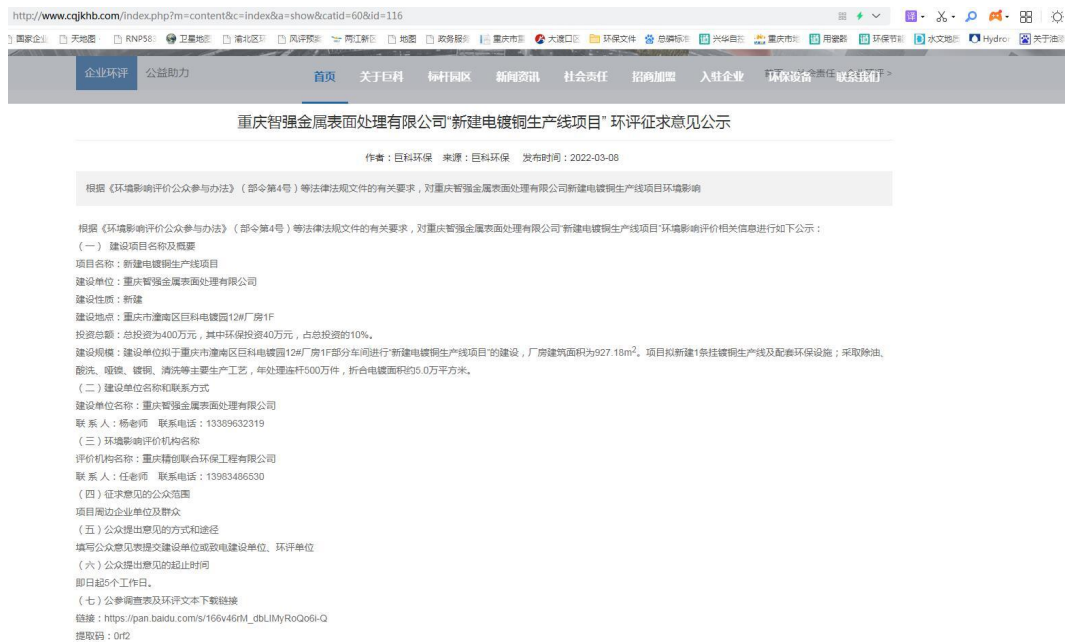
http://www.cqjkhb.com/index.php?m=content&c=index&a=show&catid=60&id=116

国家企业 天地图 RNP58 卫星地图 渝北区环 风评预测 两江新区 地图 政务服务 重庆市壁 大渡口区 环保文件 总磷标准 兴华自在 重庆市地 用瓷器 环保节能 水文地质 Hydro 关于油

企业环评 公益助力 首页 关于巨科 标杆园区 新闻资讯 社会责任 招商加盟 入驻企业 环保设备 联系我们

重庆智强金属表面处理有限公司“新建电镀铜生产线项目” 环评征求意见公示

作者：巨科环保 来源：巨科环保 发布时间：2022-03-08

根据《环境影响评价公众参与办法》（部令第4号）等法律法规文件的有关要求，对重庆智强金属表面处理有限公司新建电镀铜生产线项目环境影响

根据《环境影响评价公众参与办法》（部令第4号）等法律法规文件的有关要求，对重庆智强金属表面处理有限公司“新建电镀铜生产线项目”环境影响评价相关信息进行如下公示：
（一） 建设项目名称及概要
项目名称：新建电镀铜生产线项目
建设单位：重庆智强金属表面处理有限公司
建设性质：新建
建设地点：重庆市潼南区巨科电镀园12#厂房1F
投资总额：总投资为400万元，其中环保投资40万元，占总投资的10%。
建设规模：建设单位拟于重庆市潼南区巨科电镀园12#厂房1F部分车间进行“新建电镀铜生产线项目”的建设，厂房建筑面积为927.18m$^2$。项目拟新建1条挂镀铜生产线及配套环保设施；采取除油、酸洗、电镀、镀铜、清洗等主要生产工艺，年处理连杆500万件，折合电镀面积约5.0万平方米。
（二）建设单位名称和联系方式
建设单位名称：重庆智强金属表面处理有限公司
联 系 人：杨老师 联系电话：13389632319
（三）环境影响评价机构名称
评价机构名称：重庆精创联合环保工程有限公司
联 系 人：任老师 联系电话：13983486530
（四）征求意见的公众范围
项目周边企业单位及群众
（五）公众提出意见的方式和途径
填写公众意见表提交建设单位或致电建设单位、环评单位
（六）公众提出意见的起止时间
即日起5个工作日。
（七）公参调查表及环评文本下载链接
链接：https://pan.baidu.com/s/166v46rM_dbLIMyRoQo6i-Q
提取码：0rf2